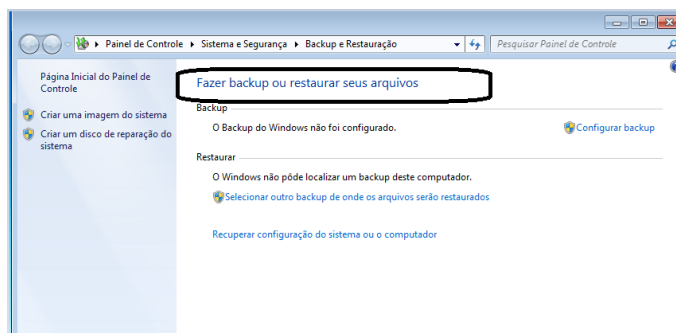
Painel de Controle ▸ Sistema e Segurança ▸ Backup e Restauração

Pesquisar Painel de Controle

Página Inicial do Painel de Controle

Criar uma imagem do sistema

Criar um disco de reparação do sistema

Fazer backup ou restaurar seus arquivos

Backup

O Backup do Windows não foi configurado.

Configurar backup

Restaurar

O Windows não pôde localizar um backup deste computador.

Selecionar outro backup de onde os arquivos serão restaurados

Recuperar configuração do sistema ou o computador